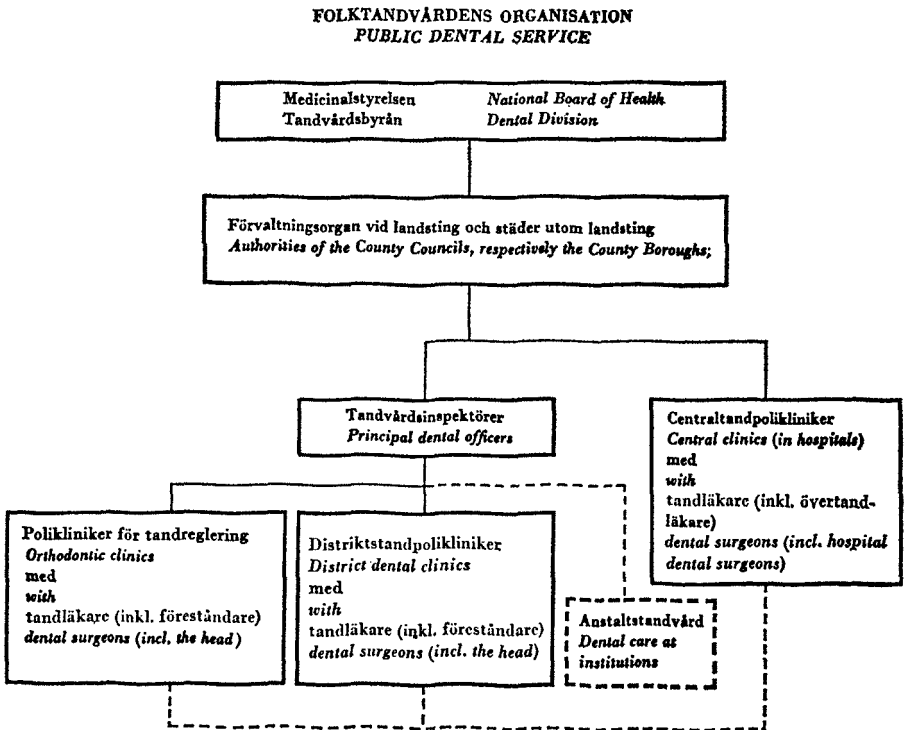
FOLKTANDVÅRDENS ORGANISATION
PUBLIC DENTAL SERVICE

Medicinalstyrelsen
Tandvårdsbyrån

National Board of Health
Dental Division

Förvaltningsorgan vid landsting och städer utom landsting
Authorities of the County Councils, respectively the County Boroughs;

Tandvårdsinspektörer
Principal dental officers

Centraltandpolikliniker
Central clinics (in hospitals)
med
with
tandläkare (inkl. övertandläkare)
dental surgeons (incl. hospital dental surgeons)

Polikliniker för tandreglering
Orthodontic clinics
med
with
tandläkare (inkl. föreståndare)
dental surgeons (incl. the head)

Distriktstandpolikliniker
District dental clinics
med
with
tandläkare (inkl. föreståndare)
dental surgeons (incl. the head)

Anstaltstandvård
Dental care at institutions